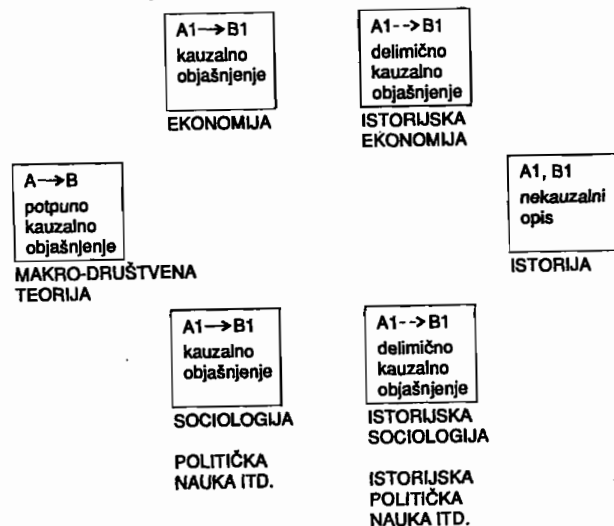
A1 → B1
kauzalno objašnjenje
EKONOMIJA

A1 - -> B1
delimično kauzalno objašnjenje
ISTORIJSKA EKONOMIJA

A → B
potpuno kauzalno objašnjenje
MAKRO-DRUŠTVENA TEORIJA

A1, B1
nekauzalni opis
ISTORIJA

A1 → B1
kauzalno objašnjenje
SOCIOLOGIJA

POLITIČKA NAUKA ITD.

A1 - -> B1
delimično kauzalno objašnjenje
ISTORIJSKA SOCIOLOGIJA

ISTORIJSKA POLITIČKA NAUKA ITD.